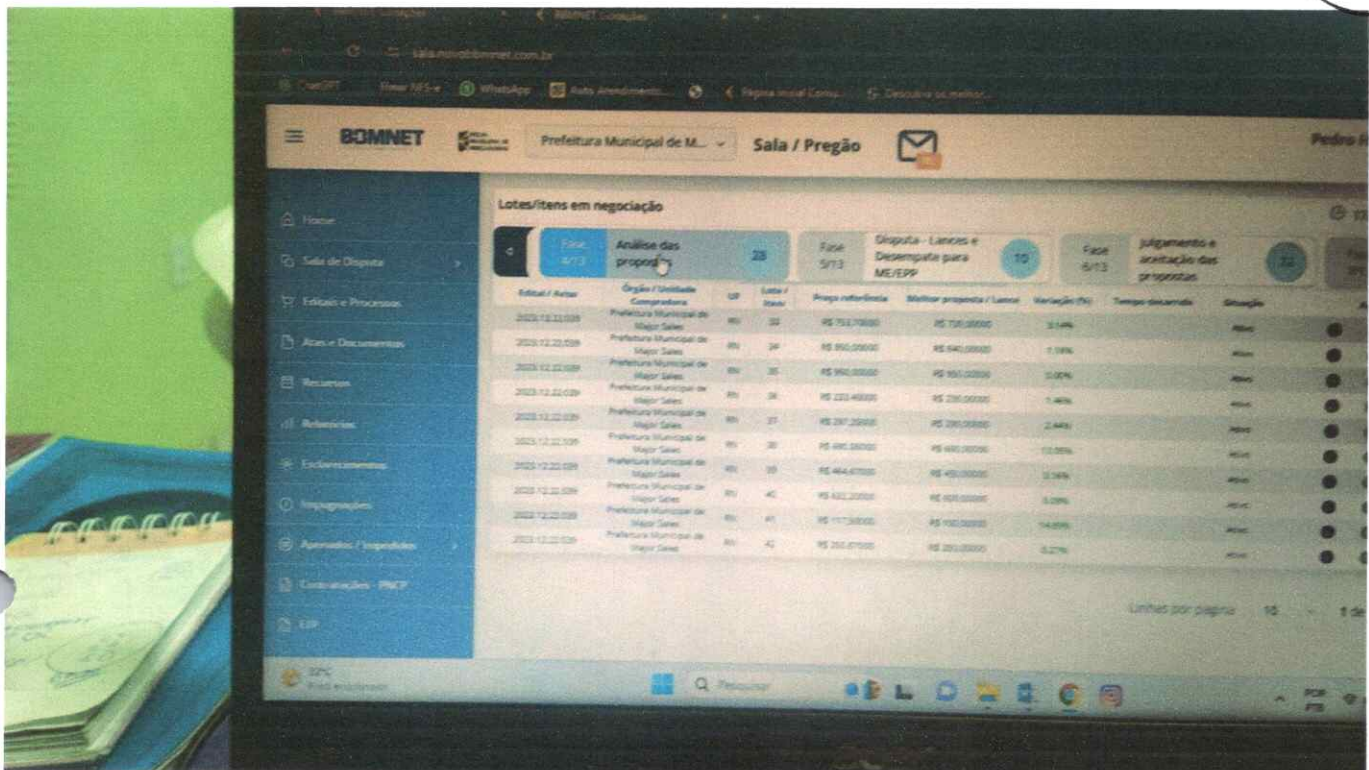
BOMNET Cotações

sala.novobbmnet.com.br

ChatGPT Emitir NFS-e WhatsApp Início Página inicial

BOMNET Prefeitura Municipal de M... Sala / Pregão Pedro

Home
Sala de Disputa
Editais e Processos
Atas e Documentos
Recursos
Relatórios
Esclarecimentos
Impugnações
Apenados / Impedidos
Contratações - PNCP
EPP

Lotes/itens em negociação

Fase 4/13 Análise das propostas 28
Fase 5/13 Disputa - Lances e Desempate para ME/EPP 10
Fase 6/13 Julgamento e aceitação das propostas 32

| Edital / Ano | Órgão / Unidade Compradora | UF | Lote / Item | Preço referência | Melhor proposta / Lance | Variação (%) | Tempo decorrido | Situação |
|---|---|---|---|---|---|---|---|---|
| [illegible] | Prefeitura Municipal de Major Sales | RN | 33 | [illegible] | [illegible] | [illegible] | | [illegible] |
| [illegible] | Prefeitura Municipal de Major Sales | RN | 34 | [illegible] | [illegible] | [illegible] | | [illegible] |
| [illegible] | Prefeitura Municipal de Major Sales | RN | 35 | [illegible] | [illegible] | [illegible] | | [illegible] |
| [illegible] | Prefeitura Municipal de Major Sales | RN | 36 | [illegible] | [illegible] | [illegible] | | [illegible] |
| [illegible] | Prefeitura Municipal de Major Sales | RN | 37 | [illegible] | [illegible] | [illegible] | | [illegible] |
| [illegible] | Prefeitura Municipal de Major Sales | RN | 38 | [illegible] | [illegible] | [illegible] | | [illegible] |
| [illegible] | Prefeitura Municipal de Major Sales | RN | 39 | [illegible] | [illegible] | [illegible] | | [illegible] |
| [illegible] | Prefeitura Municipal de Major Sales | RN | 40 | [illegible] | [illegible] | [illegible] | | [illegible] |
| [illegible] | Prefeitura Municipal de Major Sales | RN | 41 | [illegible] | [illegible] | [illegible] | | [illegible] |
| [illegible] | Prefeitura Municipal de Major Sales | RN | 42 | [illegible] | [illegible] | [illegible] | | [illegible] |

Linhas por página 10

32°C
Pesquisar
POR PTB